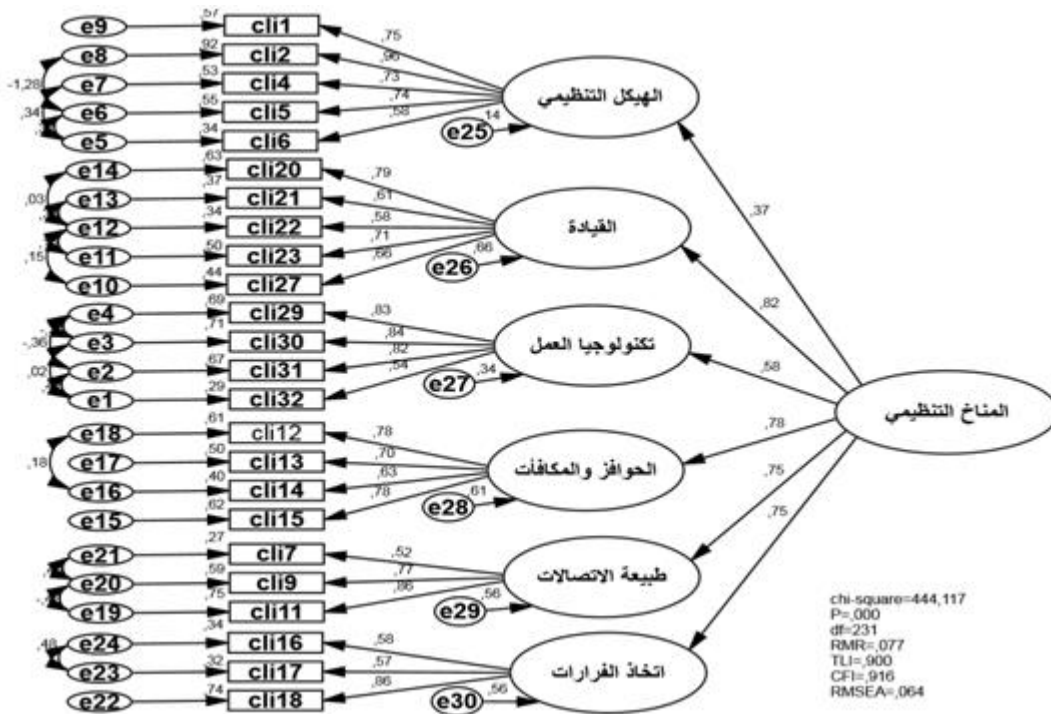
e9 ,57 cli1
e8 ,92 cli2
e7 ,53 cli4
e6 ,55 cli5
e5 ,34 cli6
-1,28
,34
,75
,96
,73
,74
,58
الهيكل التنظيمي
e25 ,14

e14 ,63 cli20
e13 ,37 cli21
e12 ,34 cli22
e11 ,50 cli23
e10 ,44 cli27
,03
,15
,79
,61
,58
,71
,66
القيادة
e26 ,66

e4 ,69 cli29
e3 ,71 cli30
e2 ,67 cli31
e1 ,29 cli32
-,36
,02
,83
,84
,82
,54
تكنولوجيا العمل
e27 ,34

e18 ,61 cli12
e17 ,50 cli13
e16 ,40 cli14
e15 ,62 cli15
,18
,78
,70
,63
,78
الحوافز والمكافآت
e28 ,61

e21 ,27 cli7
e20 ,59 cli9
e19 ,75 cli11
,52
,77
,86
طبيعة الاتصالات
e29 ,56

e24 ,34 cli16
e23 ,32 cli17
e22 ,74 cli18
,48
,58
,57
,86
اتخاذ القرارات
e30 ,56

,37
,82
,58
,78
,75
,75
المناخ التنظيمي

chi-square=444,117
P=,000
df=231
RMR=,077
TLI=,900
CFI=,916
RMSEA=,064